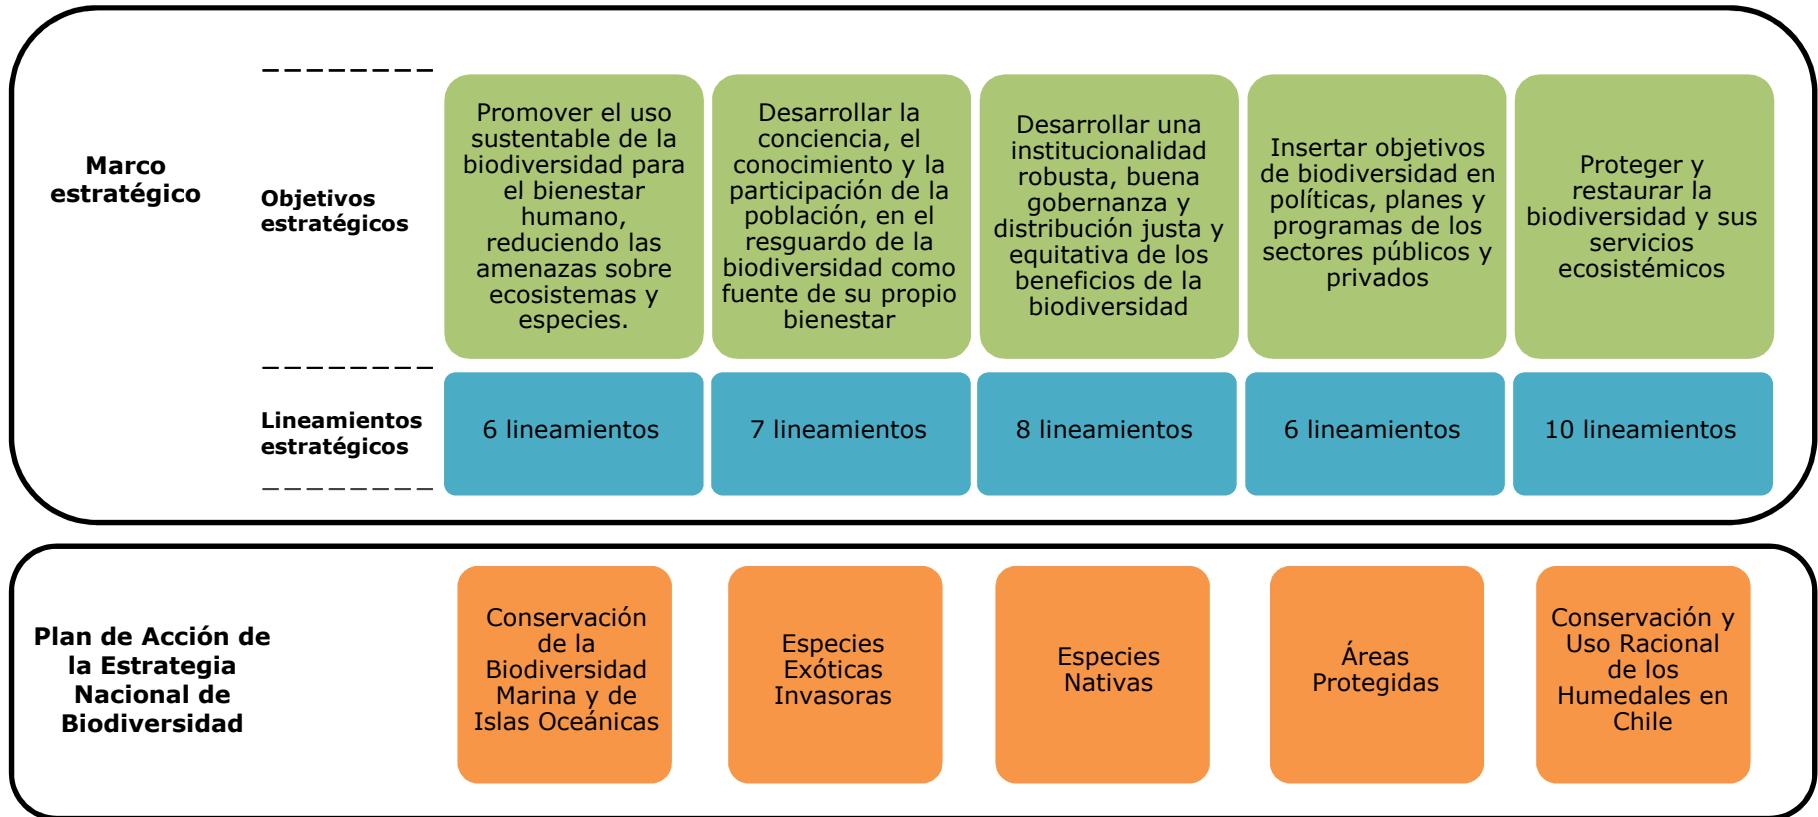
Marco estratégico

Objetivos estratégicos

Promover el uso sustentable de la biodiversidad para el bienestar humano, reduciendo las amenazas sobre ecosistemas y especies.

Desarrollar la conciencia, el conocimiento y la participación de la población, en el resguardo de la biodiversidad como fuente de su propio bienestar

Desarrollar una institucionalidad robusta, buena gobernanza y distribución justa y equitativa de los beneficios de la biodiversidad

Insertar objetivos de biodiversidad en políticas, planes y programas de los sectores públicos y privados

Proteger y restaurar la biodiversidad y sus servicios ecosistémicos

Lineamientos estratégicos

6 lineamientos

7 lineamientos

8 lineamientos

6 lineamientos

10 lineamientos

Plan de Acción de la Estrategia Nacional de Biodiversidad

Conservación de la Biodiversidad Marina y de Islas Oceánicas

Especies Exóticas Invasoras

Especies Nativas

Áreas Protegidas

Conservación y Uso Racional de los Humedales en Chile